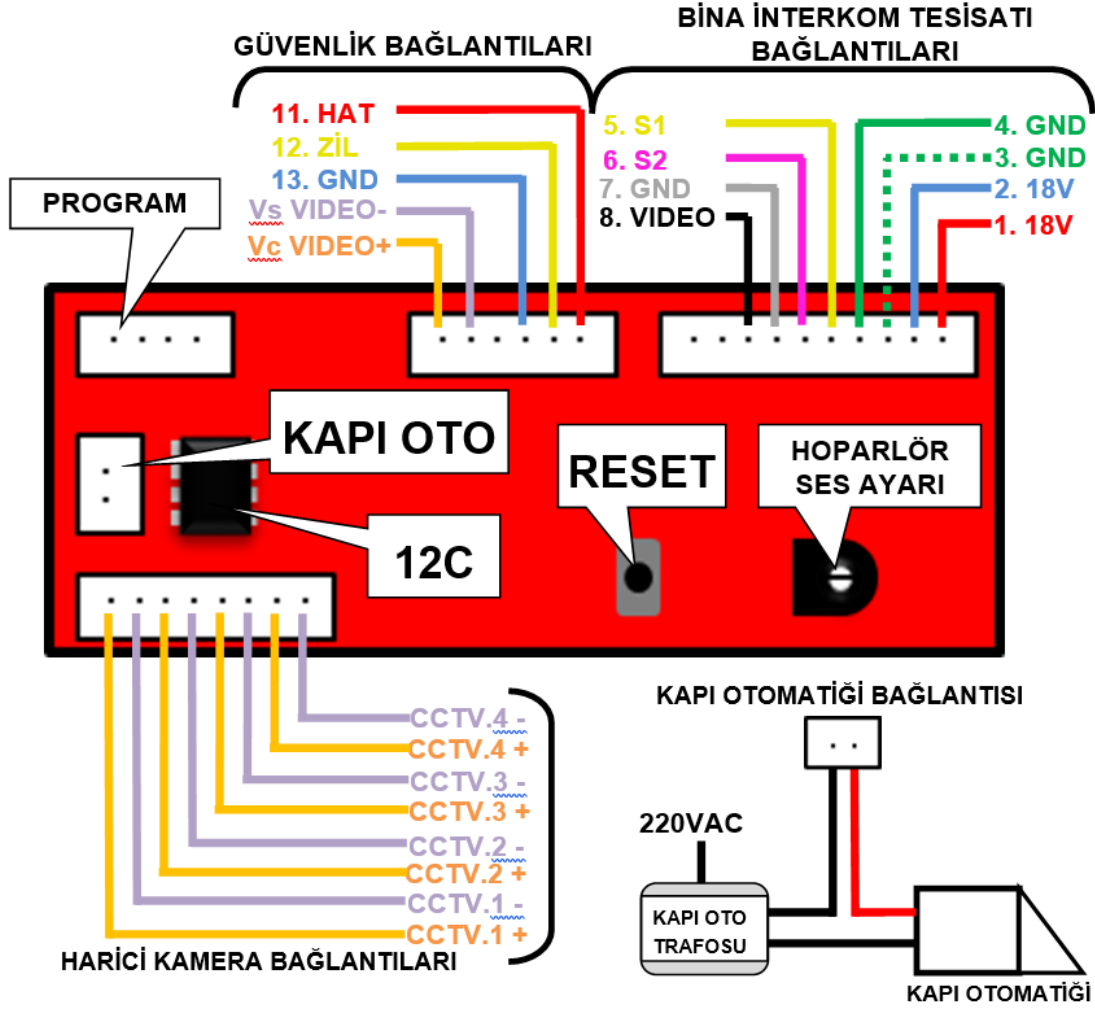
GÜVENLİK BAĞLANTILARI

BİNA İNTERKOM TESİSATI BAĞLANTILARI

11. HAT
12. ZİL
13. GND
Vs VIDEO-
Vc VIDEO+

5. S1
6. S2
7. GND
8. VIDEO

4. GND
3. GND
2. 18V
1. 18V

PROGRAM

KAPI OTO

12C

RESET

HOPARLÖR SES AYARI

CCTV.4 -
CCTV.4 +
CCTV.3 -
CCTV.3 +
CCTV.2 -
CCTV.2 +
CCTV.1 -
CCTV.1 +

HARİCİ KAMERA BAĞLANTILARI

KAPI OTOMATİĞİ BAĞLANTISI

220VAC

KAPI OTO TRAFOSU

KAPI OTOMATİĞİ